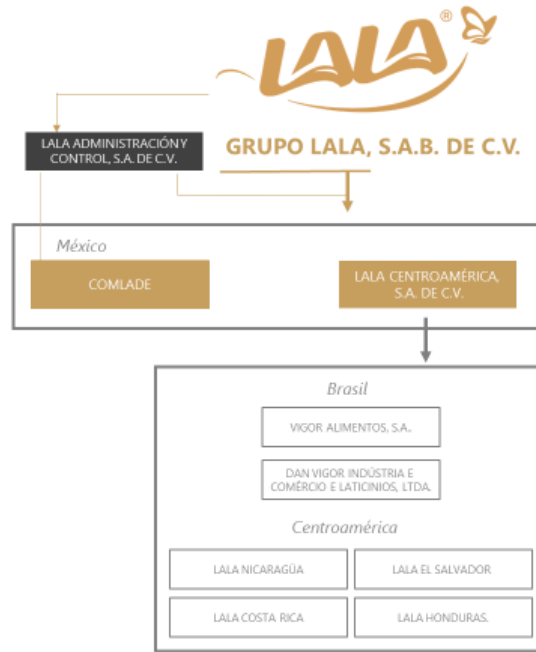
LALA®

LALA ADMINISTRACIÓN Y CONTROL, S.A. DE C.V.

GRUPO LALA, S.A.B. DE C.V.

México

COMLADE

LALA CENTROAMÉRICA, S.A. DE C.V.

Brasil

VIGOR ALIMENTOS, S.A.

DAN VIGOR INDÚSTRIA E COMÉRCIO E LATICINIOS, LTDA.

Centroamérica

LALA NICARAGÜA

LALA EL SALVADOR

LALA COSTA RICA

LALA HONDURAS.